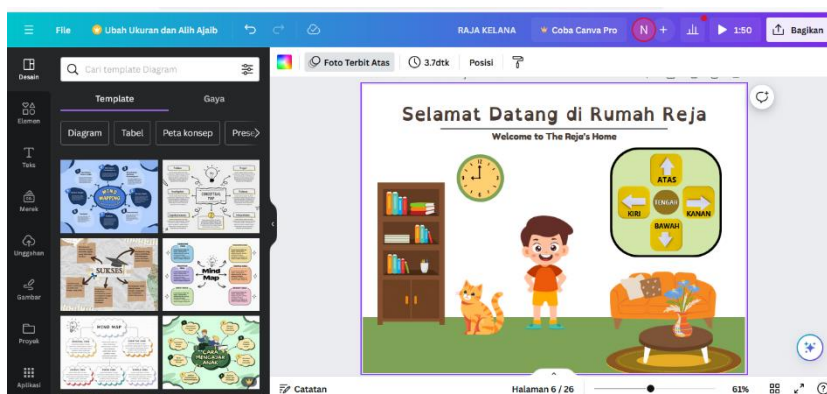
File
Ubah Ukuran dan Alih Ajaib
RAJA KELANA
Coba Canva Pro
N
1:50
Bagikan

Desain
Elemen
Teks
Merek
Unggahan
Gambar
Proyek
Aplikasi

Cari template Diagram
Template
Gaya
Diagram
Tabel
Peta konsep
Prese

MIND MAPPING
SUKSES
Mind Map
MIND MAP

Foto Terbit Atas
3.7dtk
Posisi

Selamat Datang di Rumah Reja
Welcome to The Reja's Home
ATAS
KIRI
TENGAH
KANAN
BAWAH

Catatan
Halaman 6 / 26
61%